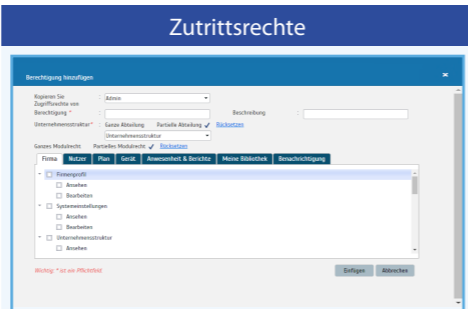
Zutrittsrechte

Berechtigung hinzufügen

Kopieren Sie Zugriffsrechte von : Admin

Berechtigung * :

Beschreibung :

Unternehmensstruktur* : Ganze Abteilung Partielle Abteilung ✓ Rücksetzen

Unternehmensstruktur

Ganzes Modulrecht Partielles Modulrecht ✓ Rücksetzen

Firma | Nutzer | Plan | Gerät | Anwesenheit & Berichte | Meine Bibliothek | Benachrichtigung

Firmenprofil
Ansehen
Bearbeiten
Systemeinstellungen
Ansehen
Bearbeiten
Unternehmensstruktur
Ansehen

Wichtig: * ist ein Pflichtfeld

Einfügen | Abbrechen